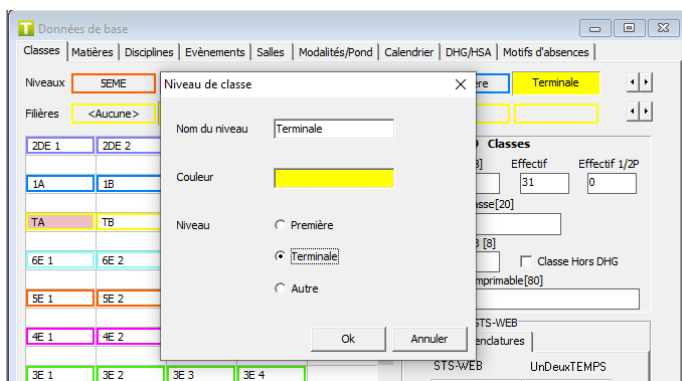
Données de base

Classes | Matières | Disciplines | Evènements | Salles | Modalités/Pond | Calendrier | DHG/HSA | Motifs d'absences

Niveaux 5EME

Filières <Aucune>

2DE 1 2DE 2

1A 1B

TA TB

6E 1 6E 2

5E 1 5E 2

4E 1 4E 2

3E 1 3E 2 3E 3 3E 4

Niveau de classe

Nom du niveau Terminale

Couleur

Niveau
Première
Terminale
Autre

Ok Annuler

re Terminale

Classes
[8] Effectif Effectif 1/2P
31 0
asse[20]
[8]
Classe Hors DHG
mprimable[80]

STS-WEB
endatures
STS-WEB UnDeuxTEMPS